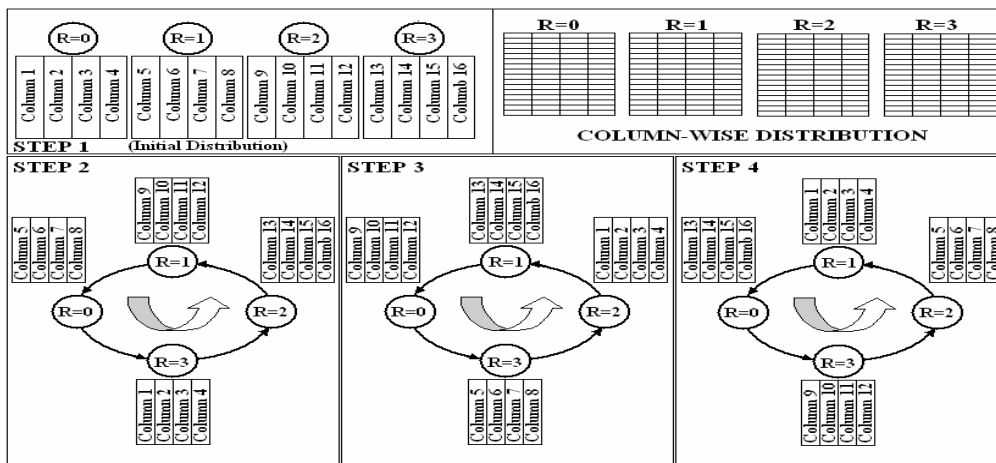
R=0
Column 1 Column 2 Column 3 Column 4

R=1
Column 5 Column 6 Column 7 Column 8

R=2
Column 9 Column 10 Column 11 Column 12

R=3
Column 13 Column 14 Column 15 Columb 16

STEP 1 (Initial Distribution)

R=0 R=1 R=2 R=3

COLUMN-WISE DISTRIBUTION

STEP 2

Column 9 Column 10 Column 11 Column 12

Column 5 Column 6 Column 7 Column 8

Column 13 Column 14 Column 15 Columb 16

R=1
R=0
R=2
R=3

Column 1 Column 2 Column 3 Column 4

STEP 3

Column 13 Column 14 Column 15 Columb 16

Column 9 Column 10 Column 11 Column 12

Column 1 Column 2 Column 3 Column 4

R=1
R=0
R=2
R=3

Column 5 Column 6 Column 7 Column 8

STEP 4

Column 1 Column 2 Column 3 Column 4

Column 13 Column 14 Column 15 Columb 16

Column 5 Column 6 Column 7 Column 8

R=1
R=0
R=2
R=3

Column 9 Column 10 Column 11 Column 12